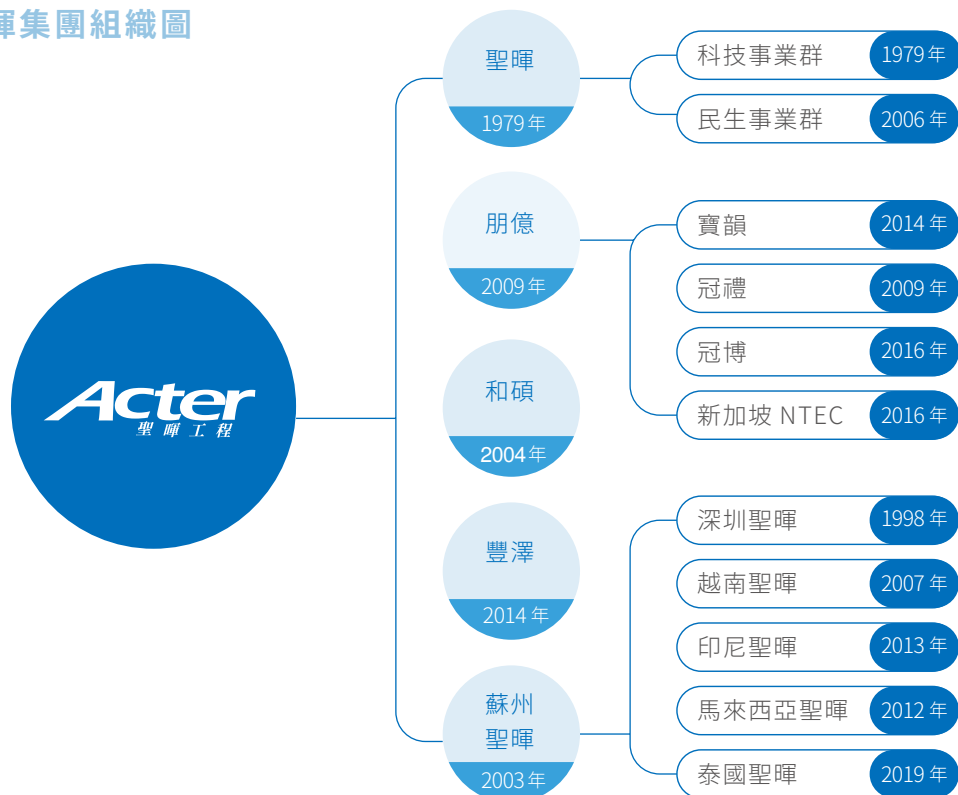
暉集團組織圖

Acter
聖暉工程

聖暉
1979年

科技事業群 1979年
民生事業群 2006年

朋億
2009年

寶韻 2014年
冠禮 2009年
冠博 2016年
新加坡 NTEC 2016年

和碩
2004年

豐澤
2014年

蘇州聖暉
2003年

深圳聖暉 1998年
越南聖暉 2007年
印尼聖暉 2013年
馬來西亞聖暉 2012年
泰國聖暉 2019年